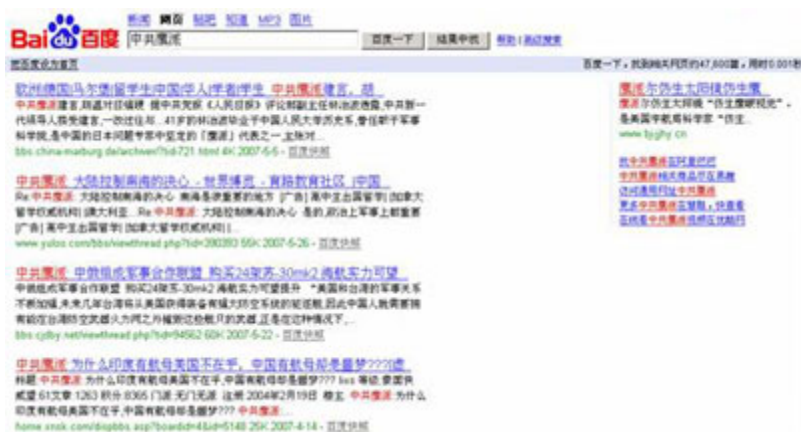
Bai百度

新闻 网页 贴吧 知道 MP3 图片

中共鹰派

百度一下 | 结果中找 | 帮助 | 高级搜索

把百度设为首页

百度一下，找到相关网页约47,600篇，用时0.001秒

欧洲德国马尔堡留学生中国侨人|学者|学生 中共鹰派建言，胡...
中共鹰派建言，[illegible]
bbs.china-marburg.de/archiver/?tid-721.html 4K 2007-6-5 - 百度快照

中共鹰派 大陆控制南海的决心 - 世界博览 - 育路教育社区 [中国...
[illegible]
www.yuloo.com/bbs/viewthread.php?tid=390393 55K 2007-5-26 - 百度快照

中共鹰派 中俄组成军事合作联盟 购买24架苏-30mk2 海航实力可望...
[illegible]
bbs.cjdby.net/viewthread.php?tid=94562 60K 2007-5-22 - 百度快照

中共鹰派 为什么印度有航母美国不在乎，中国有航母却是噩梦???0虎...
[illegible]
home.xnsk.com/dispbbs.asp?boardid=4&id=5148 25K 2007-4-14 - 百度快照

鹰派尔仿生太阳镜仿生鹰
鹰派 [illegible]
www.byghy.cn

欧美中共鹰派资料查询
中共鹰派相关商品信息
访问通用网址中共鹰派
更多中共鹰派在搜狐，快查看
在搜狐中共鹰派相关信息